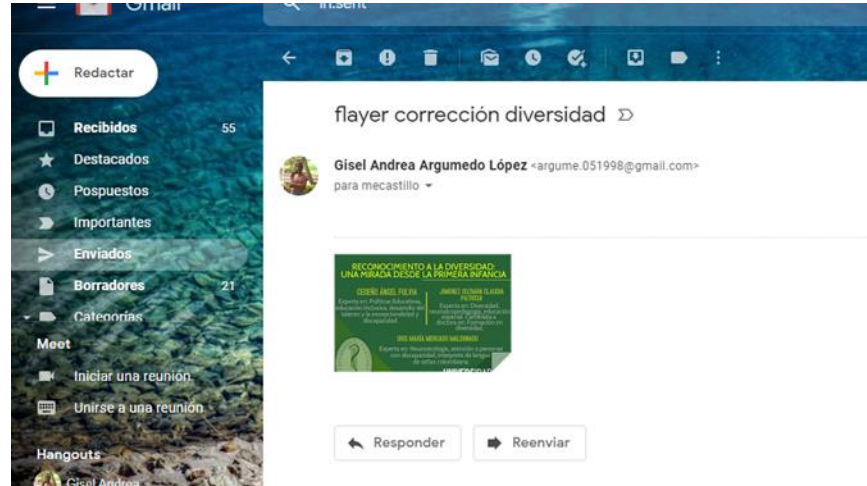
Gmail

in:sent

Redactar

Recibidos 55
Destacados
Pospuestos
Importantes
Enviados
Borradores 21
Categorías

Meet
Iniciar una reunión
Unirse a una reunión

Hangouts
Gisel Andrea

flayer corrección diversidad

Gisel Andrea Argumedo López <argume.051998@gmail.com>
para mecastillo

RECONOCIMIENTO A LA DIVERSIDAD: UNA MIRADA DESDE LA PRIMERA INFANCIA

CEDEÑO ÁNGEL FULVIA
Experta en: Políticas Educativas, educación inclusiva, desarrollo de talentos y la excepcionalidad y discapacidad.

JIMENEZ GUZMAN CLAUDIA PATRICIA
Experta en: Diversidad, neuropsicopedagogía, educación especial. Certificada y docente en: Formación en diversidad.

DIVE MARÍA MERCADO MALDONADO
Experta en: Neurosicología, atención a personas con discapacidad, intérprete de lengua de señas colombiana.

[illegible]

Responder
Reenviar